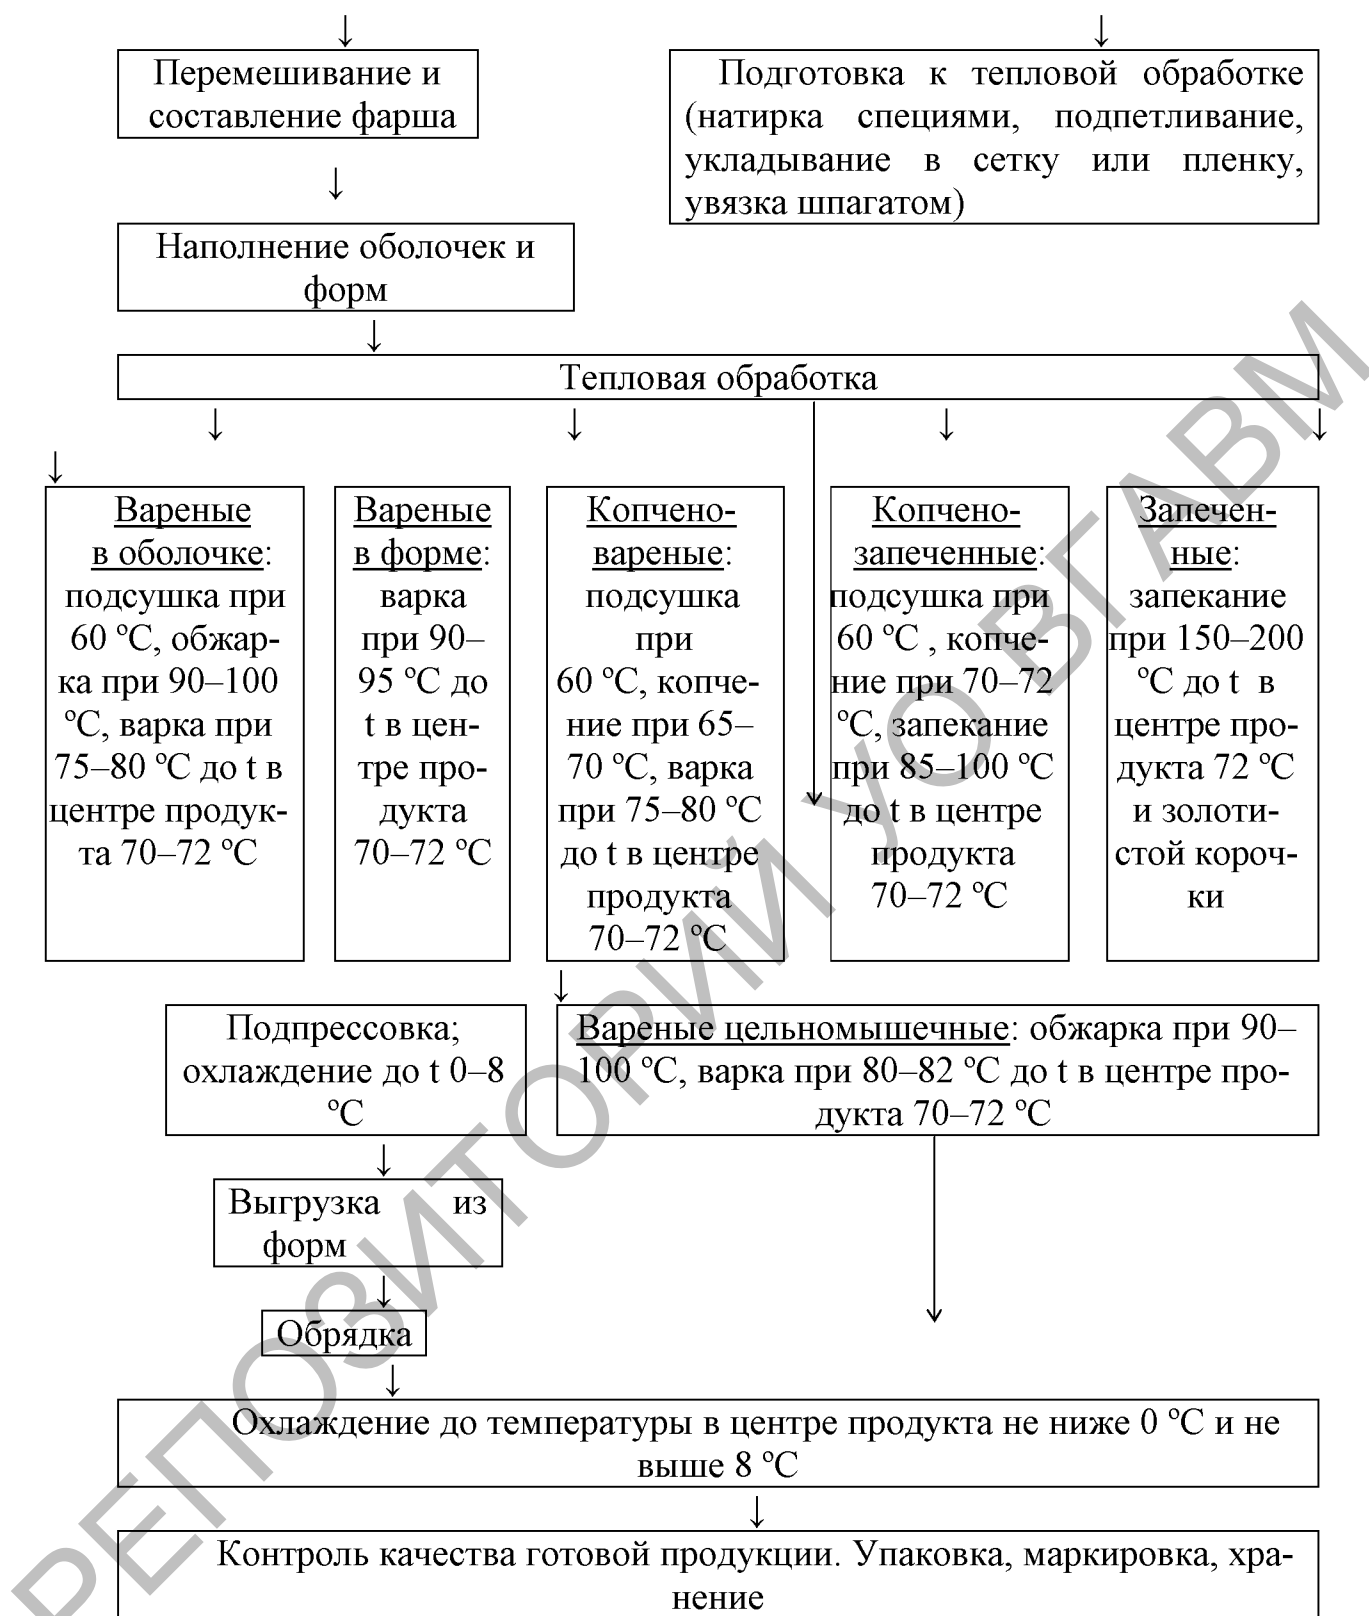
Перемешивание и составление фарша

Подготовка к тепловой обработке (натирка специями, подпетливание, укладывание в сетку или пленку, увязка шпагатом)

Наполнение оболочек и форм

Тепловая обработка

Вареные в оболочке: подсушка при 60 ºС, обжарка при 90–100 ºС, варка при 75–80 ºС до t в центре продукта 70–72 ºС

Вареные в форме: варка при 90–95 ºС до t в центре продукта 70–72 ºС

Копчено-вареные: подсушка при 60 ºС, копчение при 65–70 ºС, варка при 75–80 ºС до t в центре продукта 70–72 ºС

Копчено-запеченные: подсушка при 60 ºС , копчение при 70–72 ºС, запекание при 85–100 ºС до t в центре продукта 70–72 ºС

Запеченные: запекание при 150–200 ºС до t в центре продукта 72 ºС и золотистой корочки

Подпрессовка; охлаждение до t 0–8 ºС

Вареные цельномышечные: обжарка при 90–100 ºС, варка при 80–82 ºС до t в центре продукта 70–72 ºС

Выгрузка из форм

Обрядка

Охлаждение до температуры в центре продукта не ниже 0 ºС и не выше 8 ºС

Контроль качества готовой продукции. Упаковка, маркировка, хранение

РЕПОЗИТОРИЙ УО ВГАВМ